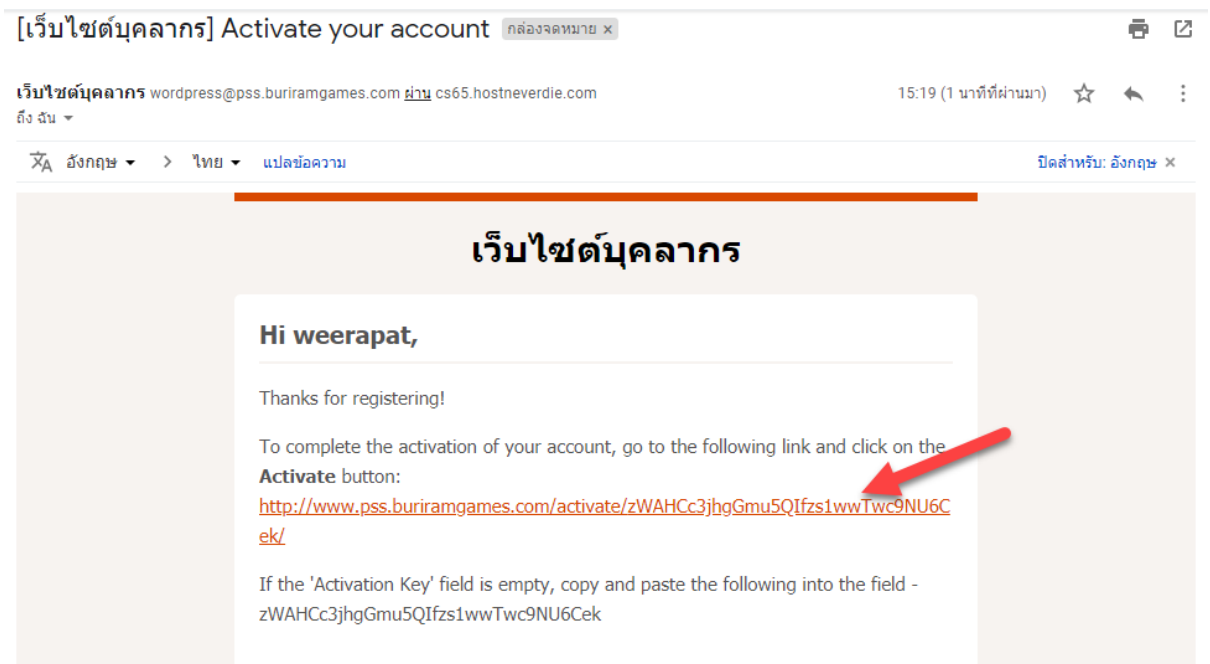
[เว็บไซต์บุคลากร] Activate your account กล่องจดหมาย ×

เว็บไซต์บุคลากร wordpress@pss.buriramgames.com ผ่าน cs65.hostneverdie.com
ถึง ฉัน

15:19 (1 นาทีที่ผ่านมา)

อังกฤษ > ไทย แปลข้อความ

ปิดสำหรับ: อังกฤษ ×

เว็บไซต์บุคลากร

Hi weerapat,

Thanks for registering!

To complete the activation of your account, go to the following link and click on the **Activate** button:
http://www.pss.buriramgames.com/activate/zWAHCc3jhgGmu5QIfzs1wwTwc9NU6Cek/

If the 'Activation Key' field is empty, copy and paste the following into the field - zWAHCc3jhgGmu5QIfzs1wwTwc9NU6Cek